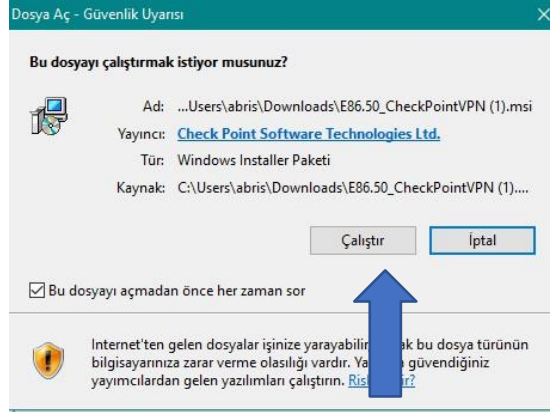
Dosya Aç - Güvenlik Uyarısı

Bu dosyayı çalıştırmak istiyor musunuz?

Ad: ...Users\abris\Downloads\E86.50_CheckPointVPN (1).msi
Yayıncı: Check Point Software Technologies Ltd.
Tür: Windows Installer Paketi
Kaynak: C:\Users\abris\Downloads\E86.50_CheckPointVPN (1)....

Çalıştır İptal

Bu dosyayı açmadan önce her zaman sor

Internet'ten gelen dosyalar işinize yarayabilir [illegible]ak bu dosya türünün bilgisayarınıza zarar verme olasılığı vardır. Ya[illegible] güvendiğiniz yayımcılardan gelen yazılımları çalıştırın. Ris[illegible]?